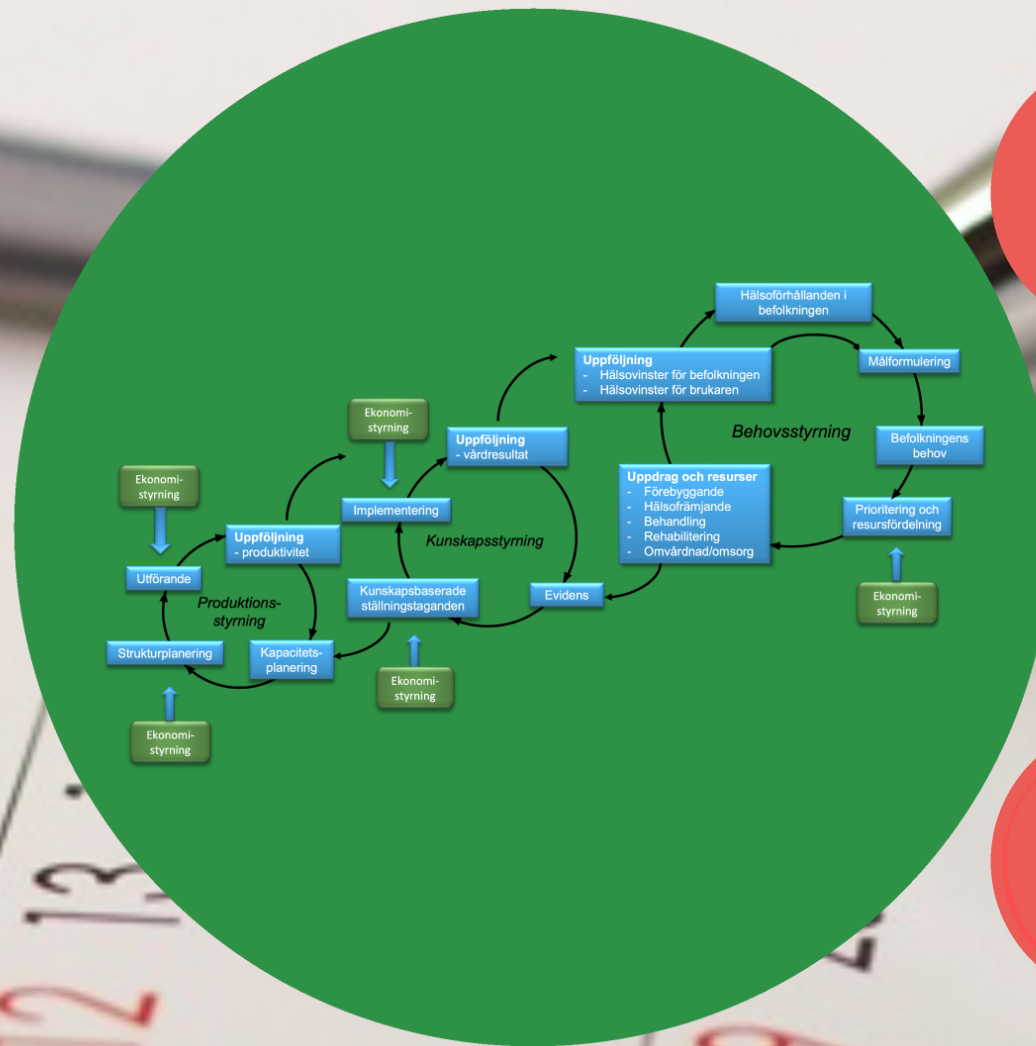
Hälsoförhållanden i befolkningen

Uppföljning
- Hälsovinster för befolkningen
- Hälsovinster för brukaren

Målformulering

Behovsstyrning

Befolkningens behov

Ekonomistyrning

Uppföljning
- vårdresultat

Uppdrag och resurser
- Förebyggande
- Hälsofrämjande
- Behandling
- Rehabilitering
- Omvårdnad/omsorg

Prioritering och resursfördelning

Ekonomistyrning

Implementering

Uppföljning
- produktivitet

Kunskapsstyrning

Utförande

Produktionsstyrning

Kunskapsbaserade ställningstaganden

Evidens

Ekonomistyrning

Strukturplanering

Kapacitetsplanering

Ekonomistyrning

Ekonomistyrning

Ekonomistyrning